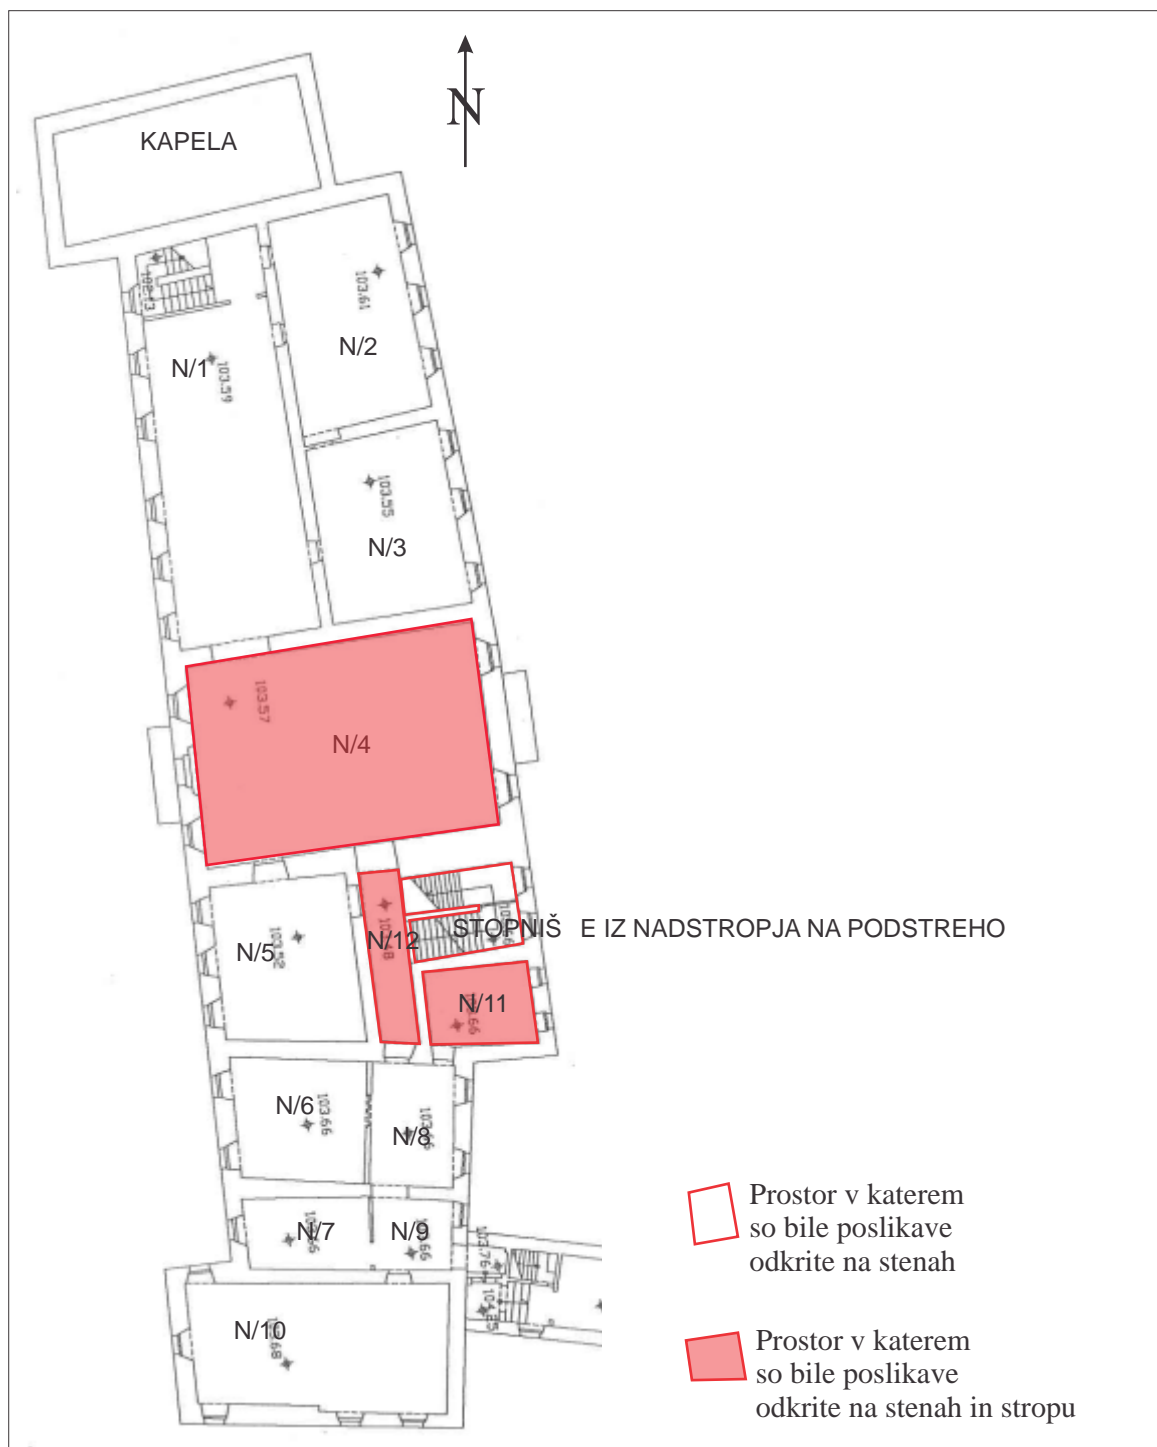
N

KAPELA

103.13

103.61

N/2

N/1

103.59

103.55

N/3

103.57

N/4

N/5

103.52

N/12

103.58

STOPNIŠ E IZ NADSTROPJA NA PODSTREHO

N/11

N/6

103.66

N/8

103.66

N/7

N/9

104.76

104.35

N/10

Prostor v katerem so bile poslikave odkrite na stenah

Prostor v katerem so bile poslikave odkrite na stenah in stropu